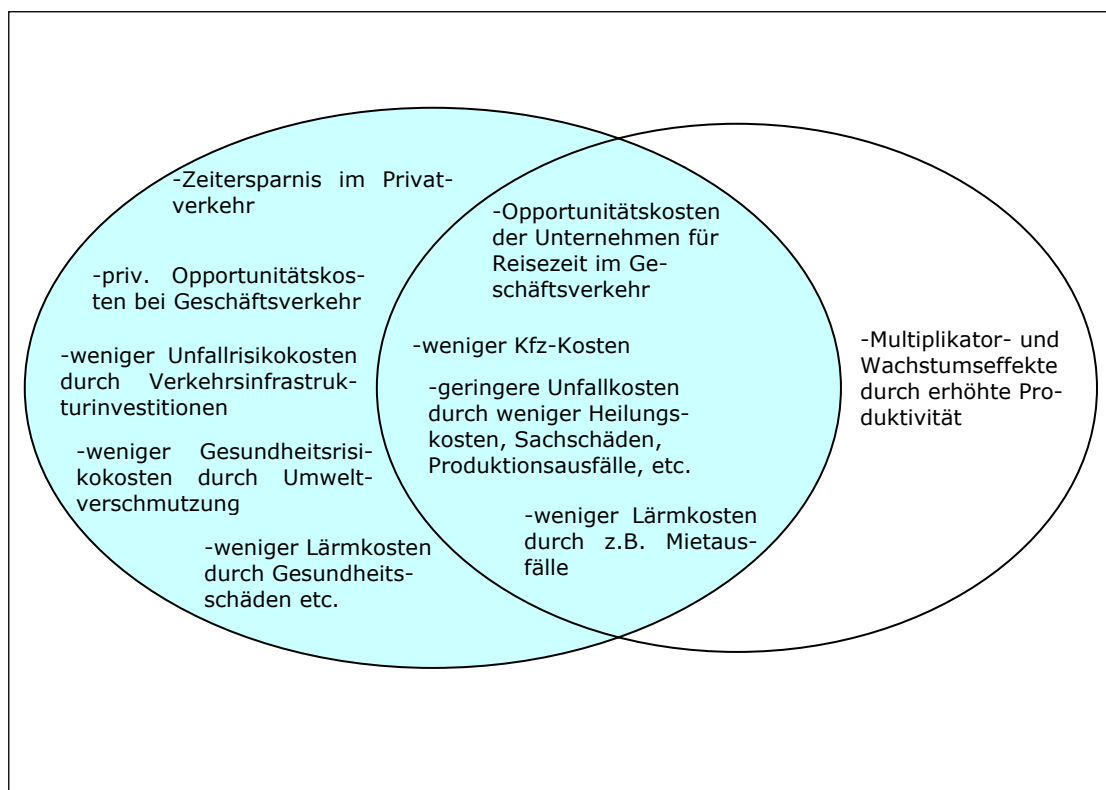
-Zeitersparnis im Privatverkehr

-priv. Opportunitätskosten bei Geschäftsverkehr

-weniger Unfallrisikokosten durch Verkehrsinfrastrukturinvestitionen

-weniger Gesundheitsrisikokosten durch Umweltverschmutzung

-weniger Lärmkosten durch Gesundheitsschäden etc.

-Opportunitätskosten der Unternehmen für Reisezeit im Geschäftsverkehr

-weniger Kfz-Kosten

-geringere Unfallkosten durch weniger Heilungskosten, Sachschäden, Produktionsausfälle, etc.

-weniger Lärmkosten durch z.B. Mietausfälle

-Multiplikator- und Wachstumseffekte durch erhöhte Produktivität